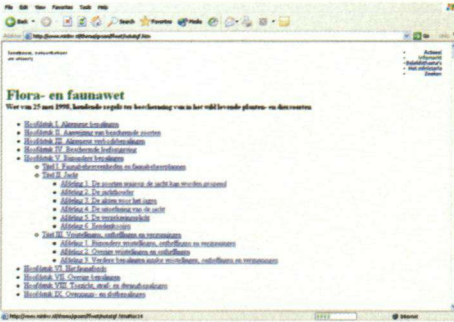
File Edit View Favorites Tools Help

Back Search Favorites Media

Address http://www.minlnv.nl/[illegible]

Go Links

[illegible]

Actueel
Informatie
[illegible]
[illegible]
Zoeken

Flora- en faunawet

Wet van 25 mei 1998, houdende regels ter bescherming van in het wild levende planten- en diersoorten

- Hoofdstuk I. Algemene bepalingen
- Hoofdstuk II. Aanwijzing van beschermde soorten
- Hoofdstuk III. Algemene verbodsbepalingen
- Hoofdstuk IV. Beschermde leefomgeving
- Hoofdstuk V. Bijzondere bepalingen
  - Titel I. Faunabeheereenheden en faunabeheerplannen
  - Titel II. Jacht
    - Afdeling 1. De soorten waarop de jacht kan worden geopend
    - Afdeling 2. De jachthouder
    - Afdeling 3. De akten voor het jagen
    - Afdeling 4. De uitoefening van de jacht
    - Afdeling 5. De verzekeringsplicht
    - Afdeling 6. Bendeleidingen
  - Titel III. Vrijstellingen, ontheffingen en vergunningen
    - Afdeling 1. Bijzondere vrijstellingen, ontheffingen en vergunningen
    - Afdeling 2. Overige vrijstellingen en ontheffingen
    - Afdeling 3. Verdere bepalingen inzake vrijstellingen, ontheffingen en vergunningen
- Hoofdstuk VI. Het faunafonds
- Hoofdstuk VII. Overige bepalingen
- Hoofdstuk VIII. Toezicht, straf- en dwangbepalingen
- Hoofdstuk IX. Overgangs- en slotbepalingen

http://www.minlnv.nl/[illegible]

Internet